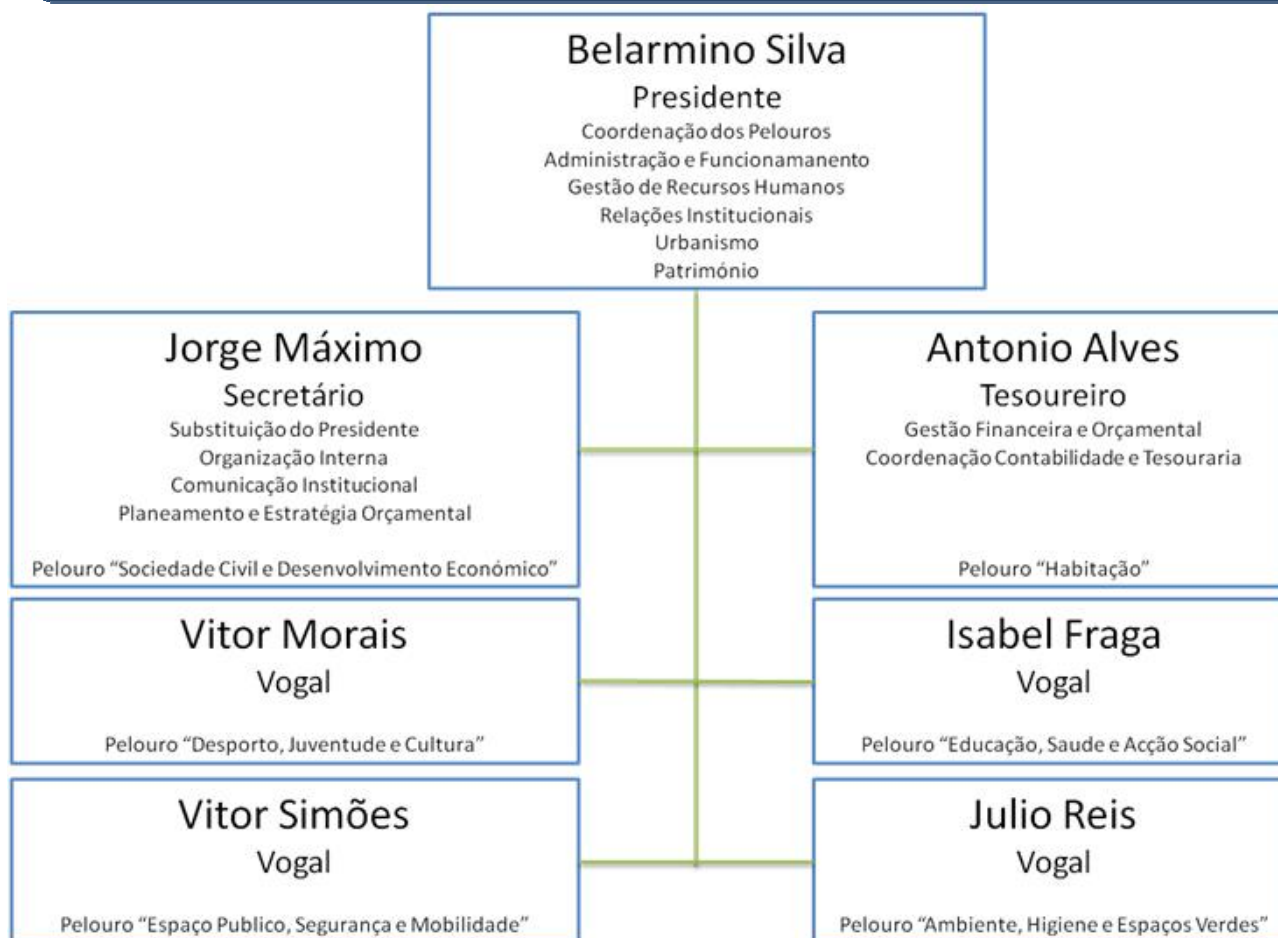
Belarmino Silva
Presidente
Coordenação dos Pelouros
Administração e Funcionamanento
Gestão de Recursos Humanos
Relações Institucionais
Urbanismo
Património

Jorge Máximo
Secretário
Substituição do Presidente
Organização Interna
Comunicação Institucional
Planeamento e Estratégia Orçamental

Pelouro "Sociedade Civil e Desenvolvimento Económico"

Antonio Alves
Tesoureiro
Gestão Financeira e Orçamental
Coordenação Contabilidade e Tesouraria

Pelouro "Habitação"

Vitor Morais
Vogal

Pelouro "Desporto, Juventude e Cultura"

Isabel Fraga
Vogal

Pelouro "Educação, Saude e Acção Social"

Vitor Simões
Vogal

Pelouro "Espaço Publico, Segurança e Mobilidade"

Julio Reis
Vogal

Pelouro "Ambiente, Higiene e Espaços Verdes"